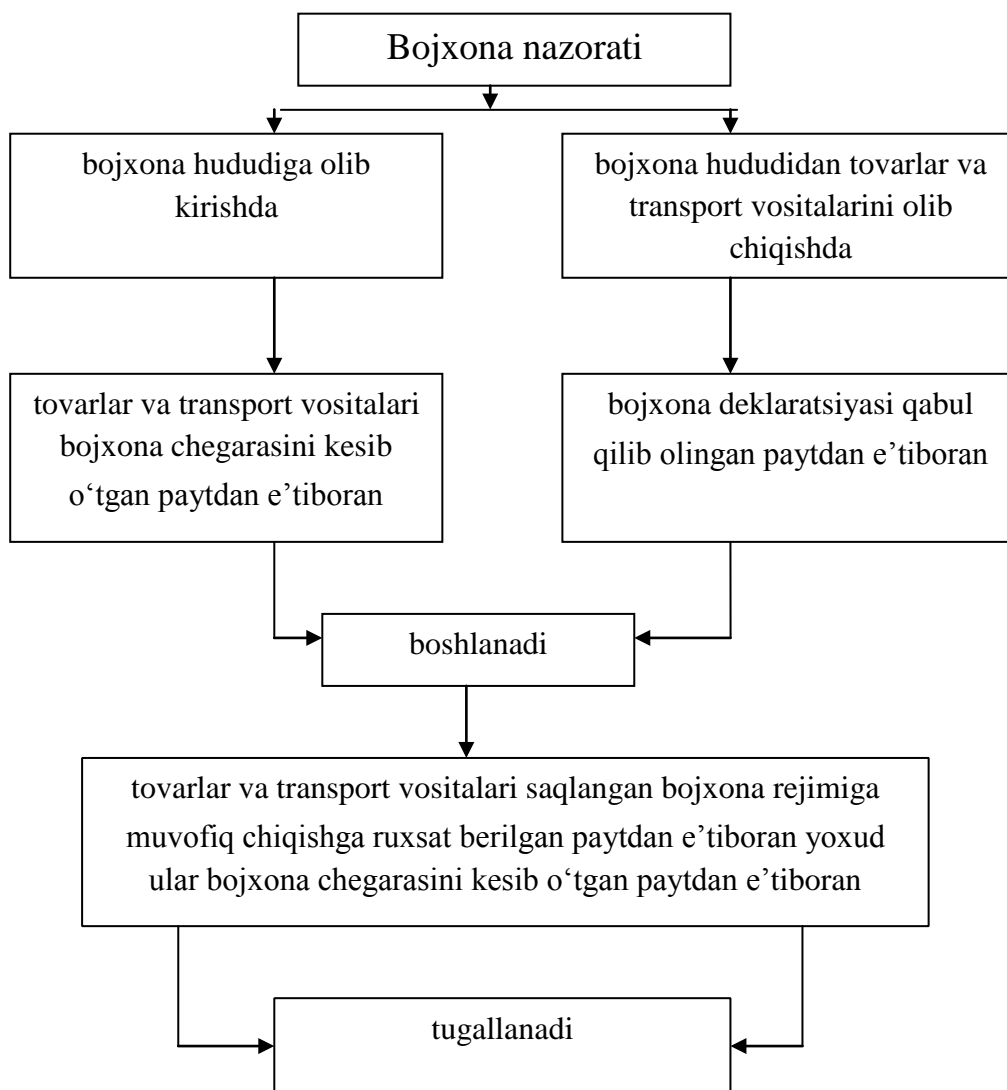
Bojxona nazorati

bojxona hududiga olib kirishda

bojxona hududidan tovarlar va transport vositalarini olib chiqishda

tovarlar va transport vositalari bojxona chegarasini kesib o‘tgan paytdan e’tiboran

bojxona deklaratsiyasi qabul qilib olingan paytdan e’tiboran

boshlanadi

tovarlar va transport vositalari saqlangan bojxona rejimiga muvofiq chiqishga ruxsat berilgan paytdan e’tiboran yoxud ular bojxona chegarasini kesib o‘tgan paytdan e’tiboran

tugallanadi